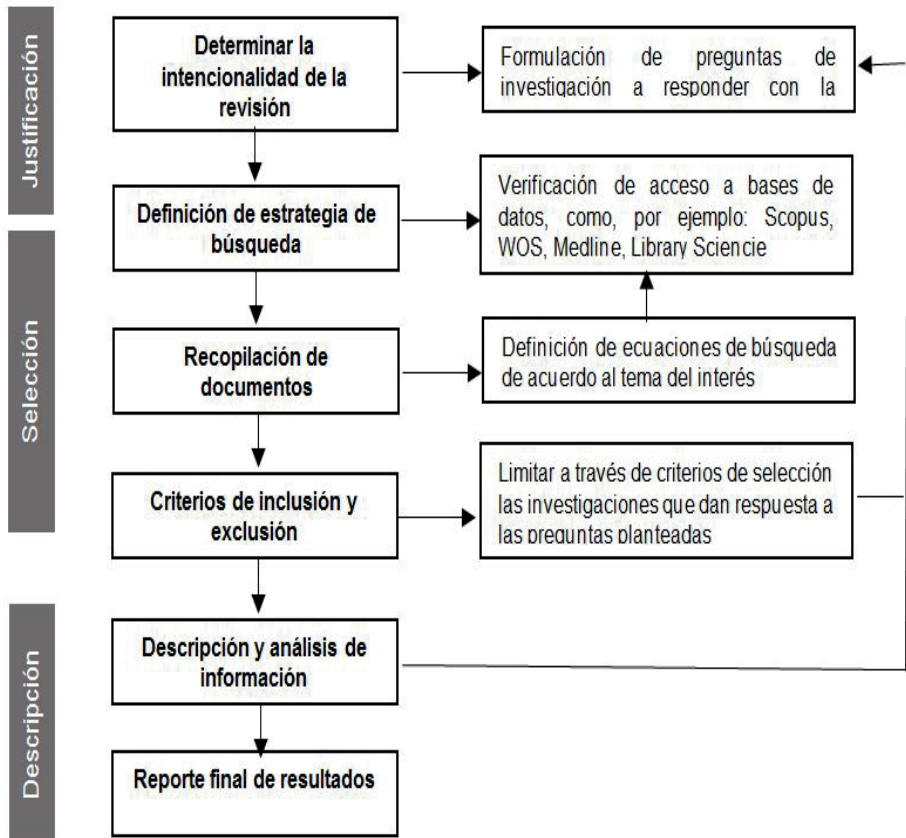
Justificación

Determinar la intencionalidad de la revisión

Formulación de preguntas de investigación a responder con la

Definición de estrategia de búsqueda

Verificación de acceso a bases de datos, como, por ejemplo: Scopus, WOS, Medline, Library Sciencie

Selección

Recopilación de documentos

Definición de ecuaciones de búsqueda de acuerdo al tema del interés

Criterios de inclusión y exclusión

Limitar a través de criterios de selección las investigaciones que dan respuesta a las preguntas planteadas

Descripción

Descripción y análisis de información

Reporte final de resultados